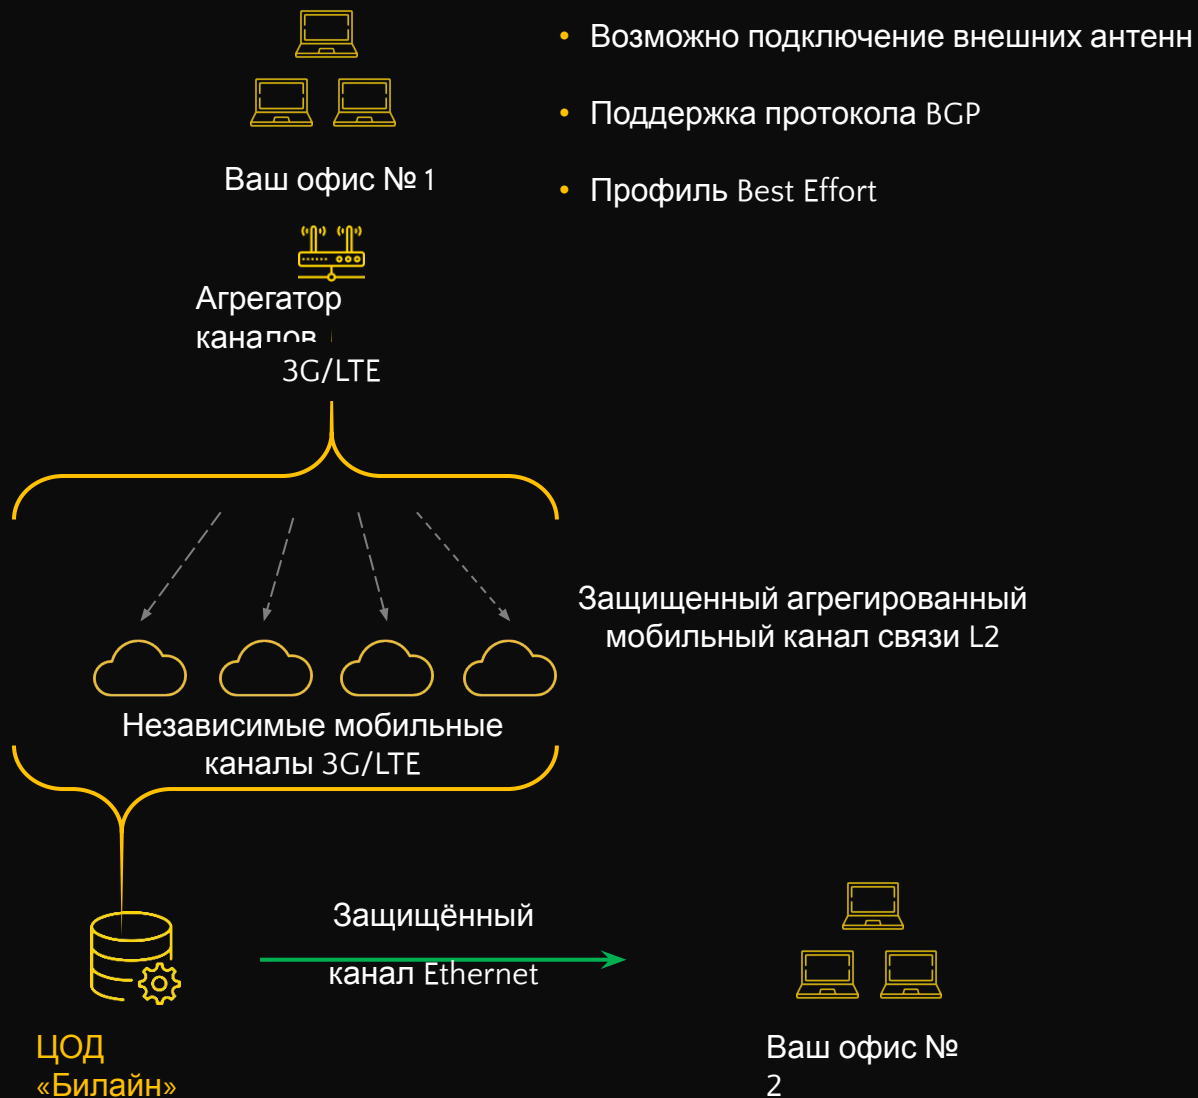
Ваш офис № 1

Агрегатор каналов

3G/LTE

• Возможно подключение внешних антенн

• Поддержка протокола BGP

• Профиль Best Effort

Защищенный агрегированный мобильный канал связи L2

Независимые мобильные каналы 3G/LTE

Защищённый канал Ethernet

ЦОД «Билайн»

Ваш офис № 2